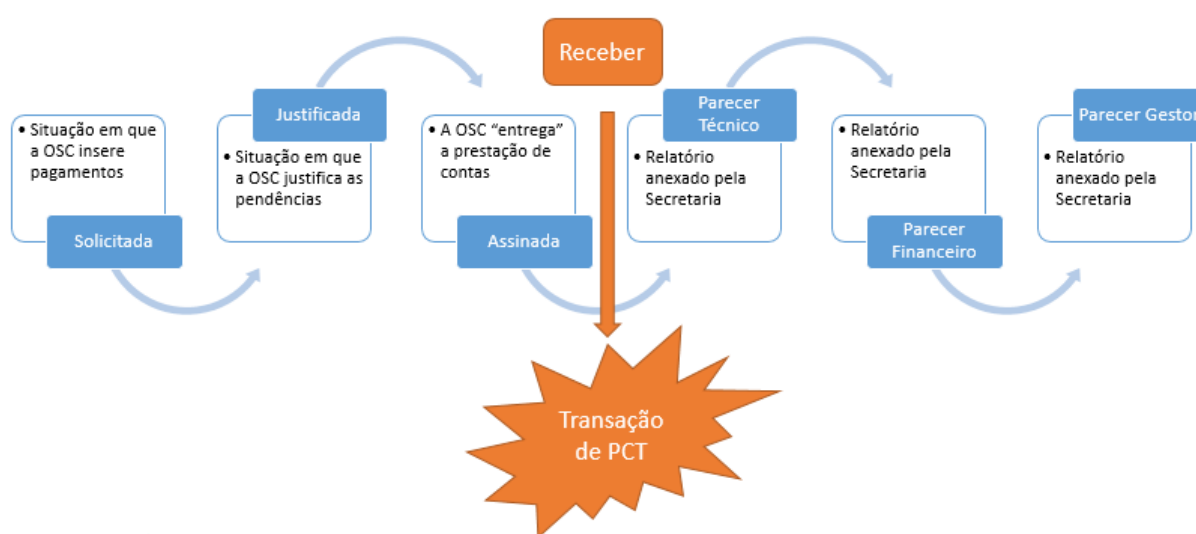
Receber

• Situação em que a OSC insere pagamentos

Solicitada

Justificada

• Situação em que a OSC justifica as pendências

• A OSC "entrega" a prestação de contas

Assinada

Parecer Técnico

• Relatório anexado pela Secretaria

• Relatório anexado pela Secretaria

Parecer Financeiro

Parecer Gestor

• Relatório anexado pela Secretaria

Transação de PCT